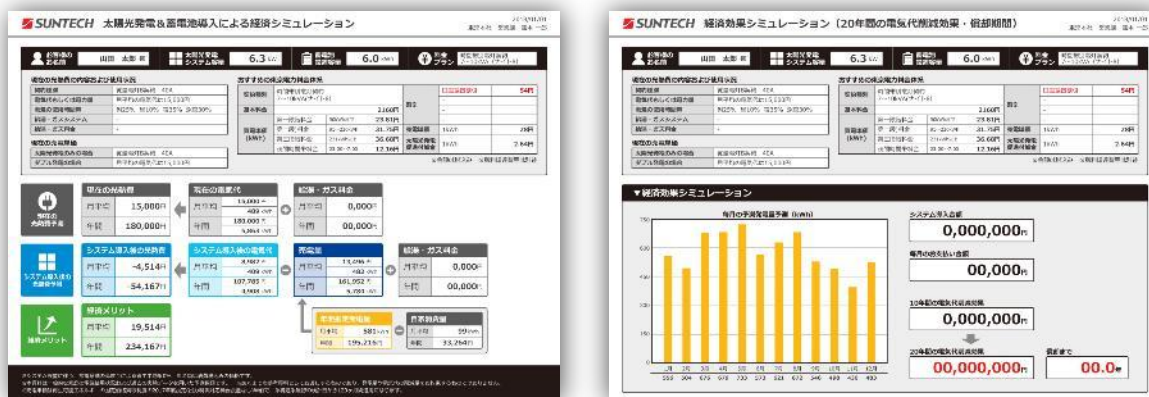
SUNTECH 太陽光発電&蓄電池導入による経済シミュレーション

お客様の お名前 山田 太郎 様
太陽光発電 システム容量 6.3 kW
蓄電池 容量 6.0 kWh

現在の光熱費
月平均 15,000円
年間 180,000円

現在の電気代
月平均 15,000円
年間 180,000円

給湯・ガス料金
月平均 0,000円
年間 00,000円

システム導入後の光熱費
月平均 -4,514円
年間 54,167円

システム導入後の電気代
月平均 8,987円
年間 107,785円

売電額
月平均 13,096円
年間 161,952円

給湯・ガス料金
月平均 0,000円
年間 00,000円

経済メリット
月平均 19,514円
年間 234,167円

年間 195,213円
年間 33,264円

SUNTECH 経済効果シミュレーション(20年間の電気代削減効果・償却期間)

お客様の お名前 山田 太郎 様
太陽光発電 システム容量 6.3 kW
蓄電池 容量 6.0 kWh

▼経済効果シミュレーション

毎月の予測発電量予測 (kWh)

システム導入金額
0,000,000円

毎月の総支払い金額
00,000円

10年間の電気代削減効果
0,000,000円

20年間の電気代削減効果
00,000,000円

償却まで
00.0年